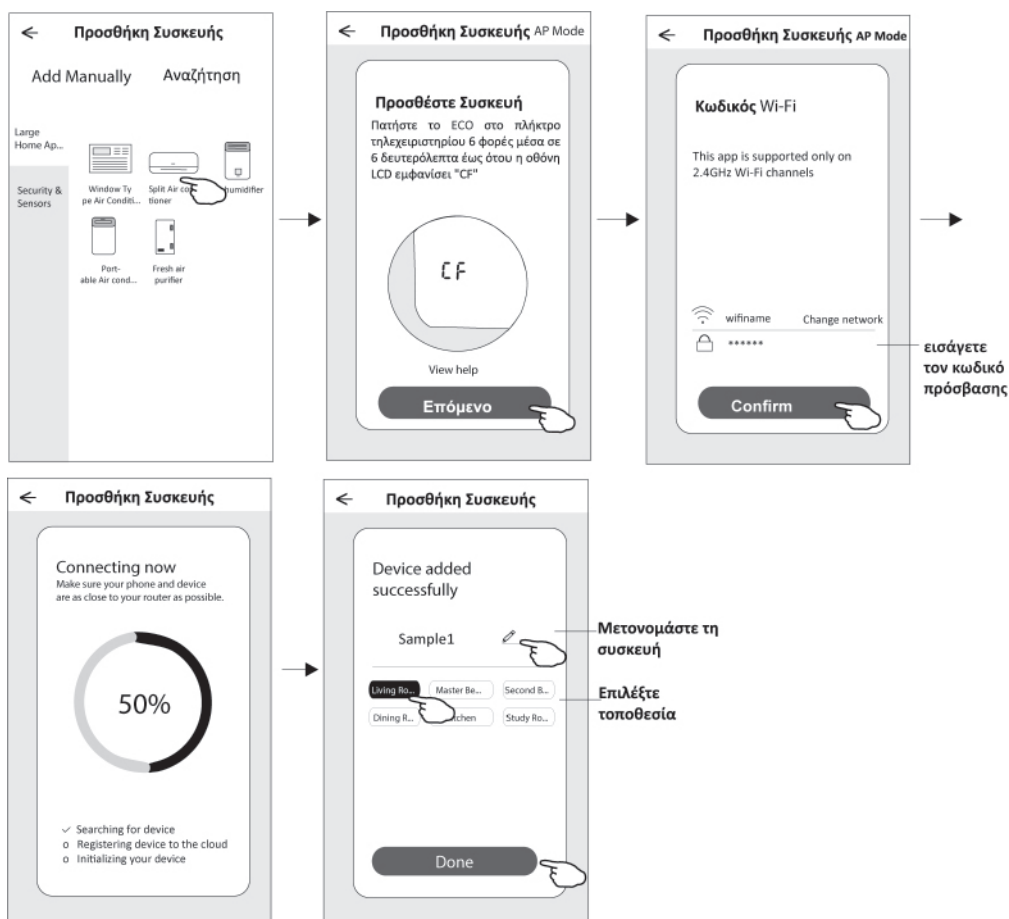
Προσθήκη Συσκευής

Add Manually Αναζήτηση

Large Home Ap...

Security & Sensors

Window Type Air Conditi...

Split Air conditioner

humidifier

Portable Air cond...

Fresh air purifier

Προσθήκη Συσκευής AP Mode

Προσθέστε Συσκευή

Πατήστε το ECO στο πλήκτρο τηλεχειριστηρίου 6 φορές μέσα σε 6 δευτερόλεπτα έως ότου η οθόνη LCD εμφανίσει "CF"

CF

View help

Επόμενο

Προσθήκη Συσκευής AP Mode

Κωδικός Wi-Fi

This app is supported only on 2.4GHz Wi-Fi channels

wifiname Change network

******

εισάγετε τον κωδικό πρόσβασης

Confirm

Προσθήκη Συσκευής

Connecting now

Make sure your phone and device are as close to your router as possible.

50%

✓ Searching for device
o Registering device to the cloud
o Initializing your device

Προσθήκη Συσκευής

Device added successfully

Sample1

Μετονομάστε τη συσκευή

Living Ro... Master Be... Second B...

Dining R... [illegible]chen Study Ro...

Επιλέξτε τοποθεσία

Done